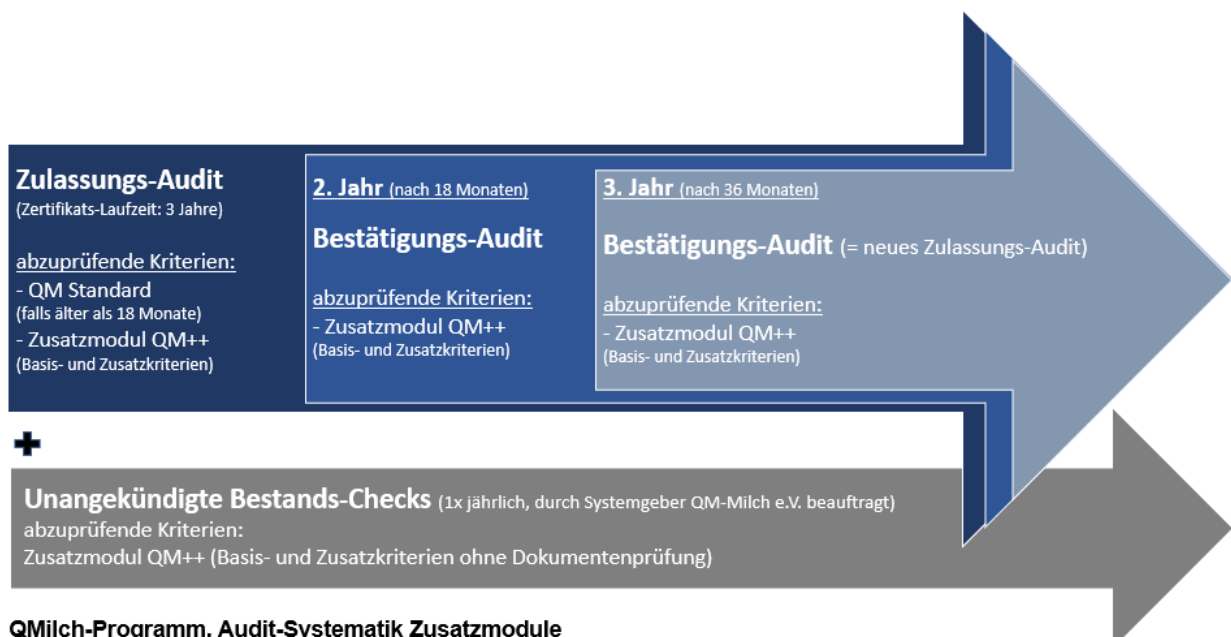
Zulassungs-Audit
(Zertifikats-Laufzeit: 3 Jahre)

abzuprüfende Kriterien:
- QM Standard
(falls älter als 18 Monate)
- Zusatzmodul QM++
(Basis- und Zusatzkriterien)

2. Jahr (nach 18 Monaten)

Bestätigungs-Audit

abzuprüfende Kriterien:
- Zusatzmodul QM++
(Basis- und Zusatzkriterien)

3. Jahr (nach 36 Monaten)

Bestätigungs-Audit (= neues Zulassungs-Audit)

abzuprüfende Kriterien:
- Zusatzmodul QM++
(Basis- und Zusatzkriterien)

+

Unangekündigte Bestands-Checks (1x jährlich, durch Systemgeber QM-Milch e.V. beauftragt)
abzuprüfende Kriterien:
Zusatzmodul QM++ (Basis- und Zusatzkriterien ohne Dokumentenprüfung)

QMilch-Programm, Audit-Systematik Zusatzmodule